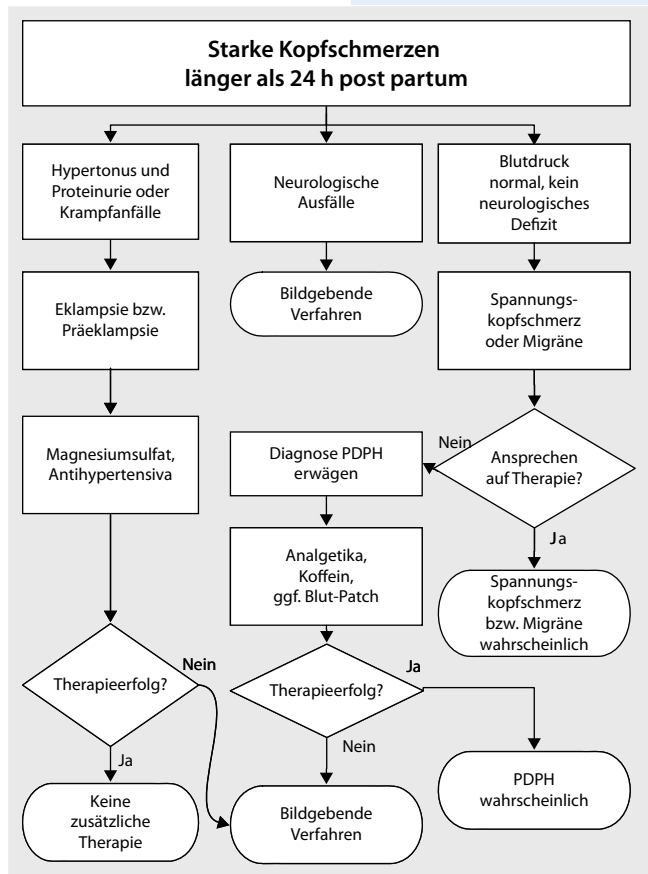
Starke Kopfschmerzen länger als 24 h post partum

Hypertonus und Proteinurie oder Krampfanfälle

Neurologische Ausfälle

Blutdruck normal, kein neurologisches Defizit

Eklampsie bzw. Präeklampsie

Bildgebende Verfahren

Spannungskopfschmerz oder Migräne

Magnesiumsulfat, Antihypertensiva

Diagnose PDPH erwägen

Nein

Ansprechen auf Therapie?

Analgetika, Koffein, ggf. Blut-Patch

Ja

Spannungskopfschmerz bzw. Migräne wahrscheinlich

Therapieerfolg?

Nein

Ja

Therapieerfolg?

Ja

Nein

PDPH wahrscheinlich

Keine zusätzliche Therapie

Bildgebende Verfahren